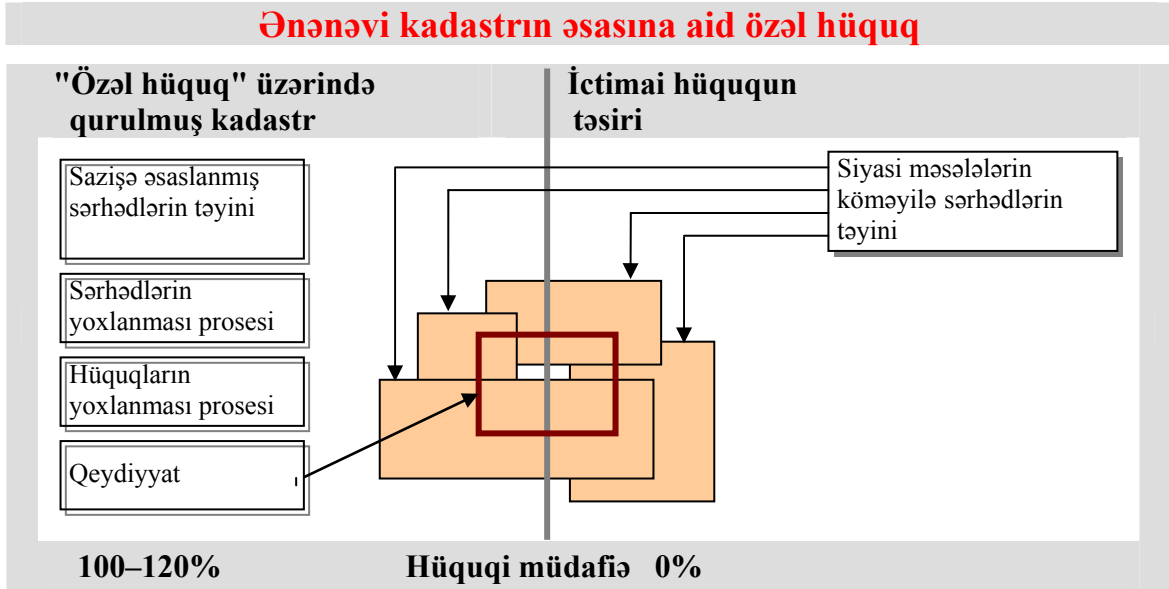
Ənənəvi kadastrın əsasına aid özəl hüquq

"Özəl hüquq" üzərində qurulmuş kadastr

İctimai hüququn təsiri

Sazişə əsaslanmış sərhədlərin təyini

Sərhədlərin yoxlanması prosesi

Hüquqların yoxlanması prosesi

Qeydiyyat

Siyasi məsələlərin köməyilə sərhədlərin təyini

100–120%

Hüquqi müdafiə 0%